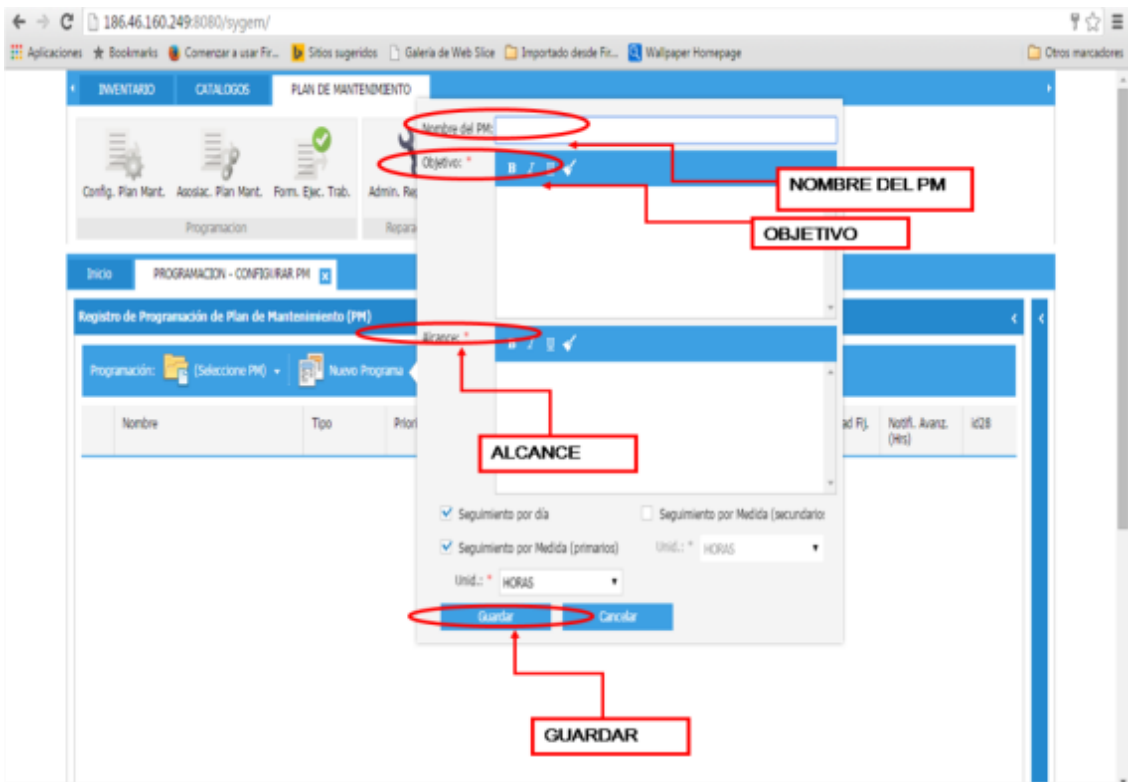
186.46.160.249:8080/sygem/

Aplicaciones Bookmarks Comenzar a usar Fir... Sitios sugeridos Galería de Web Slice Importado desde Fir... Wallpaper Homepage Otros marcadores

INVENTARIO CATALOGOS PLAN DE MANTENIMIENTO

Config. Plan Mant. Asosiac. Plan Mant. Form. Ejec. Trab. Admin. Re

Programacion Repara

Inicio PROGRAMACION - CONFIGURAR PM

Registro de Programación de Plan de Mantenimiento (PM)

Programación: (Seleccione PM) Nuevo Programa

Nombre Tipo Priori ad Fj. Notifi. Avanz. (Hrs) id28

Nombre del PM:

Objetivo: *

B I U

NOMBRE DEL PM

OBJETIVO

Alcance: *

B I U

ALCANCE

Seguimiento por día

Seguimiento por Medida (secundarios

Seguimiento por Medida (primarios)

Unid.: * HORAS

Unid.: * HORAS

Guardar Cancelar

GUARDAR